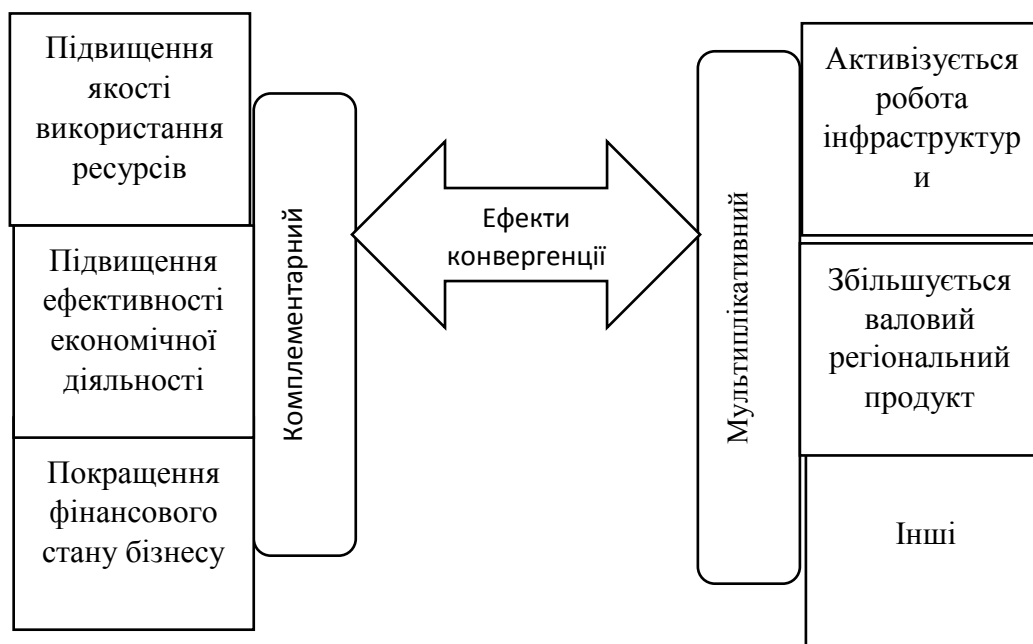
Підвищення якості використання ресурсів

Підвищення ефективності економічної діяльності

Покращення фінансового стану бізнесу

Комплементарний

Ефекти конвергенції

Мультиплікативний

Активізується робота інфраструктур и

Збільшується валовий регіональний продукт

Інші